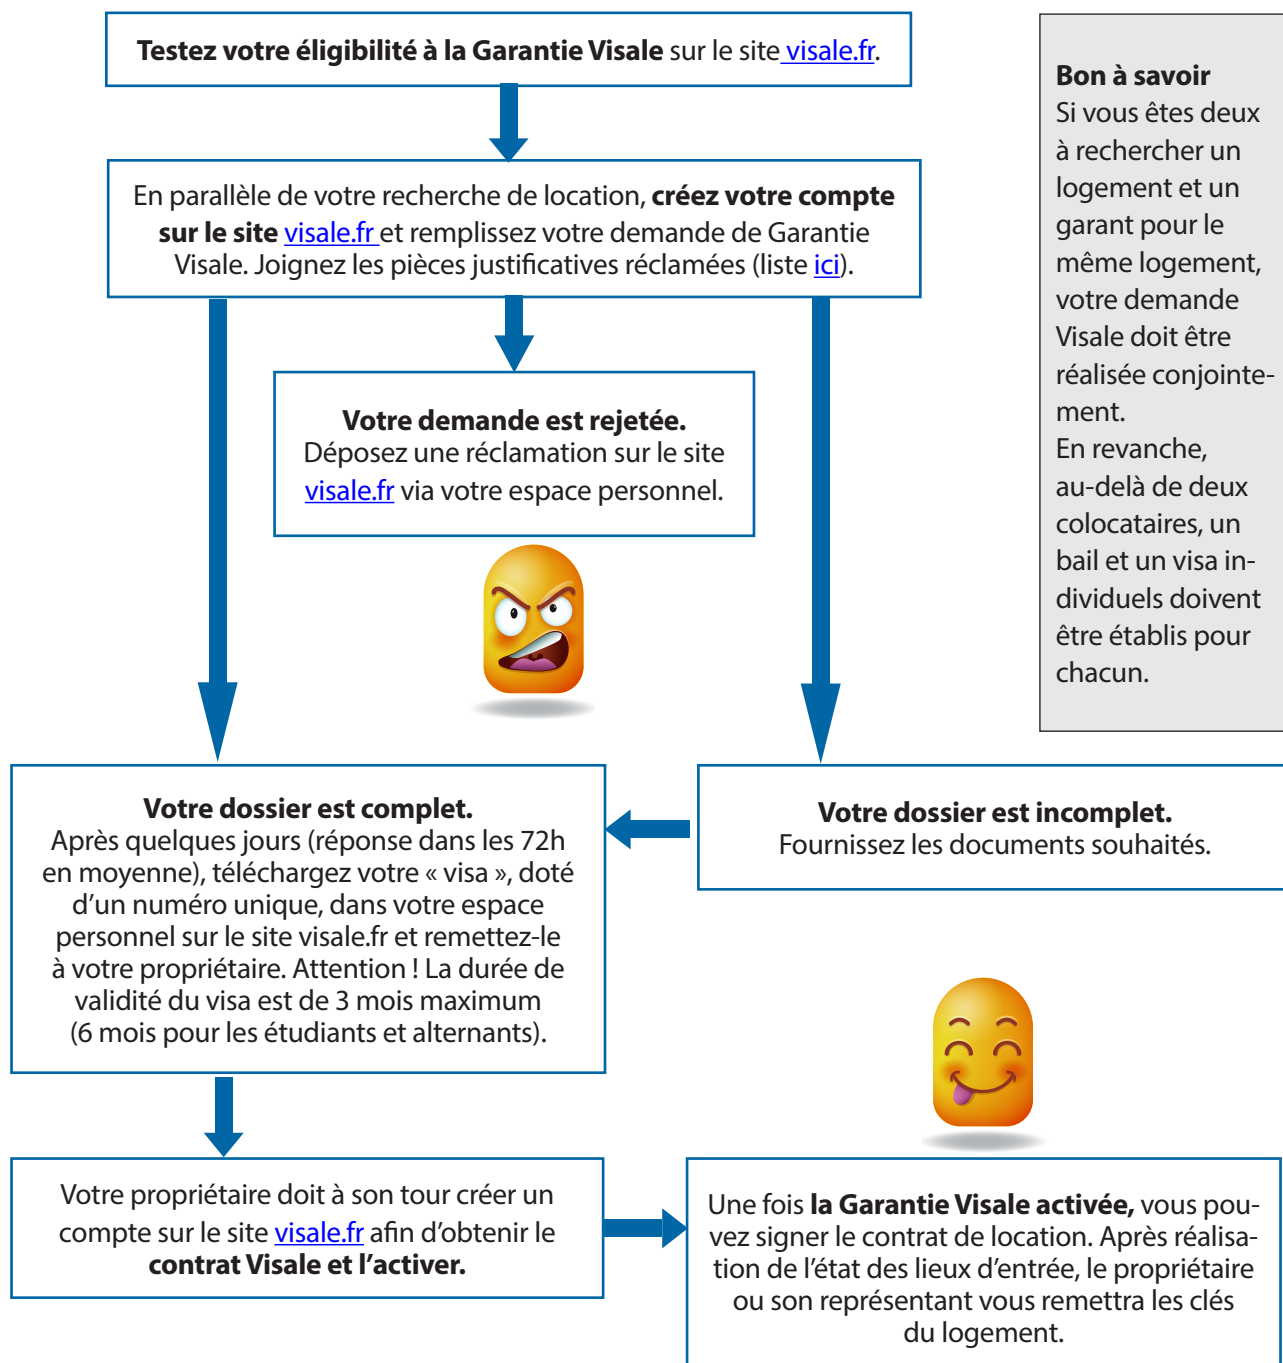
**Testez votre éligibilité à la Garantie Visale** sur le site visale.fr.

En parallèle de votre recherche de location, **créez votre compte sur le site** visale.fr et remplissez votre demande de Garantie Visale. Joignez les pièces justificatives réclamées (liste ici).

**Votre demande est rejetée.**
Déposez une réclamation sur le site visale.fr via votre espace personnel.

**Bon à savoir**
Si vous êtes deux à rechercher un logement et un garant pour le même logement, votre demande Visale doit être réalisée conjointement.
En revanche, au-delà de deux colocataires, un bail et un visa individuels doivent être établis pour chacun.

**Votre dossier est complet.**
Après quelques jours (réponse dans les 72h en moyenne), téléchargez votre « visa », doté d'un numéro unique, dans votre espace personnel sur le site visale.fr et remettez-le à votre propriétaire. Attention ! La durée de validité du visa est de 3 mois maximum (6 mois pour les étudiants et alternants).

**Votre dossier est incomplet.**
Fournissez les documents souhaités.

Votre propriétaire doit à son tour créer un compte sur le site visale.fr afin d'obtenir le **contrat Visale et l'activer.**

Une fois **la Garantie Visale activée,** vous pouvez signer le contrat de location. Après réalisation de l'état des lieux d'entrée, le propriétaire ou son représentant vous remettra les clés du logement.